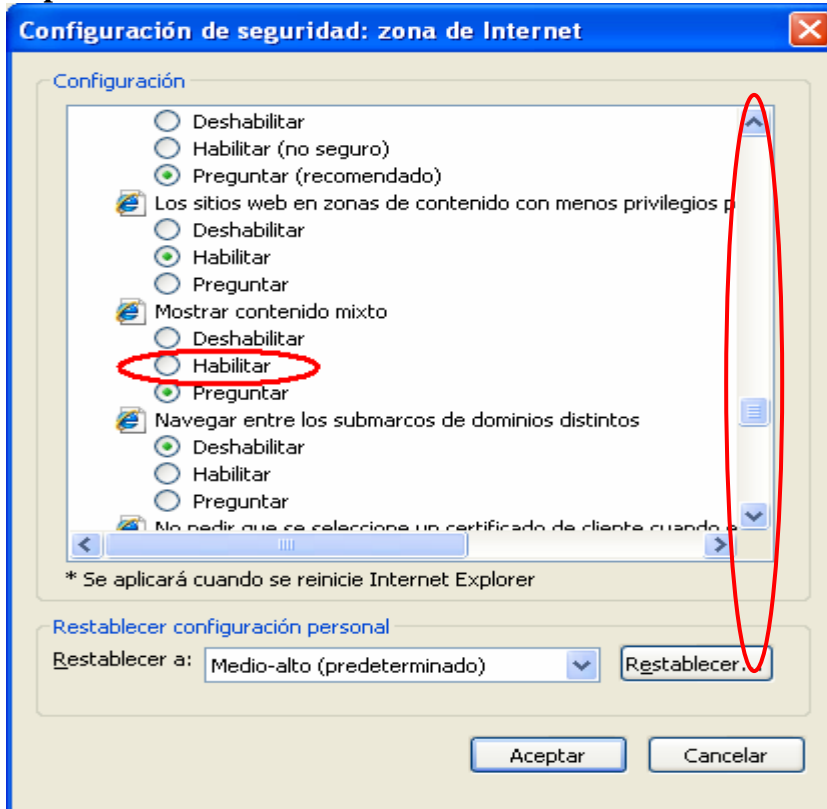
Configuración de seguridad: zona de Internet

Configuración

Deshabilitar
Habilitar (no seguro)
Preguntar (recomendado)
Los sitios web en zonas de contenido con menos privilegios p
Deshabilitar
Habilitar
Preguntar
Mostrar contenido mixto
Deshabilitar
Habilitar
Preguntar
Navegar entre los submarcos de dominios distintos
Deshabilitar
Habilitar
Preguntar
No pedir que se seleccione un certificado de cliente cuando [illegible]

* Se aplicará cuando se reinicie Internet Explorer

Restablecer configuración personal

Restablecer a: Medio-alto (predeterminado)

Restablecer...

Aceptar

Cancelar